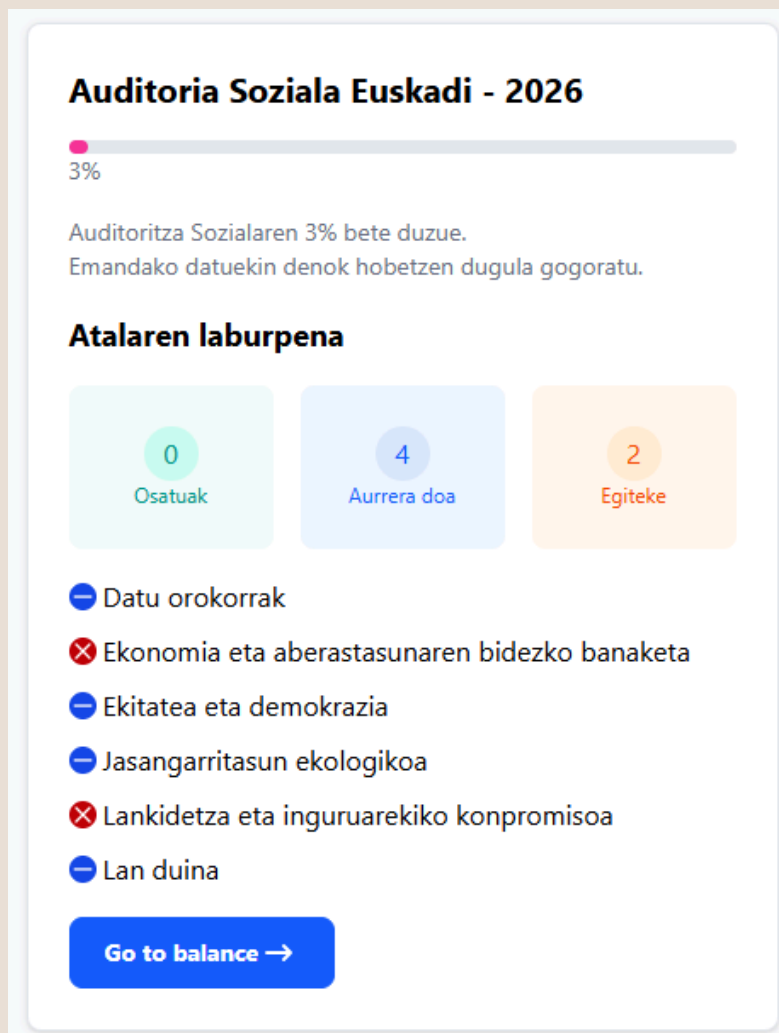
Auditoria Soziala Euskadi - 2026

3%

Auditoritza Sozialaren 3% bete duzue.
Emandako datuekin denok hobetzen dugula gogoratu.

Atalaren laburpena

0
Osatuak

4
Aurrera doa

2
Egiteke

Datu orokorrak

Ekonomia eta aberastasunaren bidezko banaketa

Ekitatea eta demokrazia

Jasangarritasun ekologikoa

Lankidetza eta inguruarekiko konpromisoa

Lan duina

Go to balance →